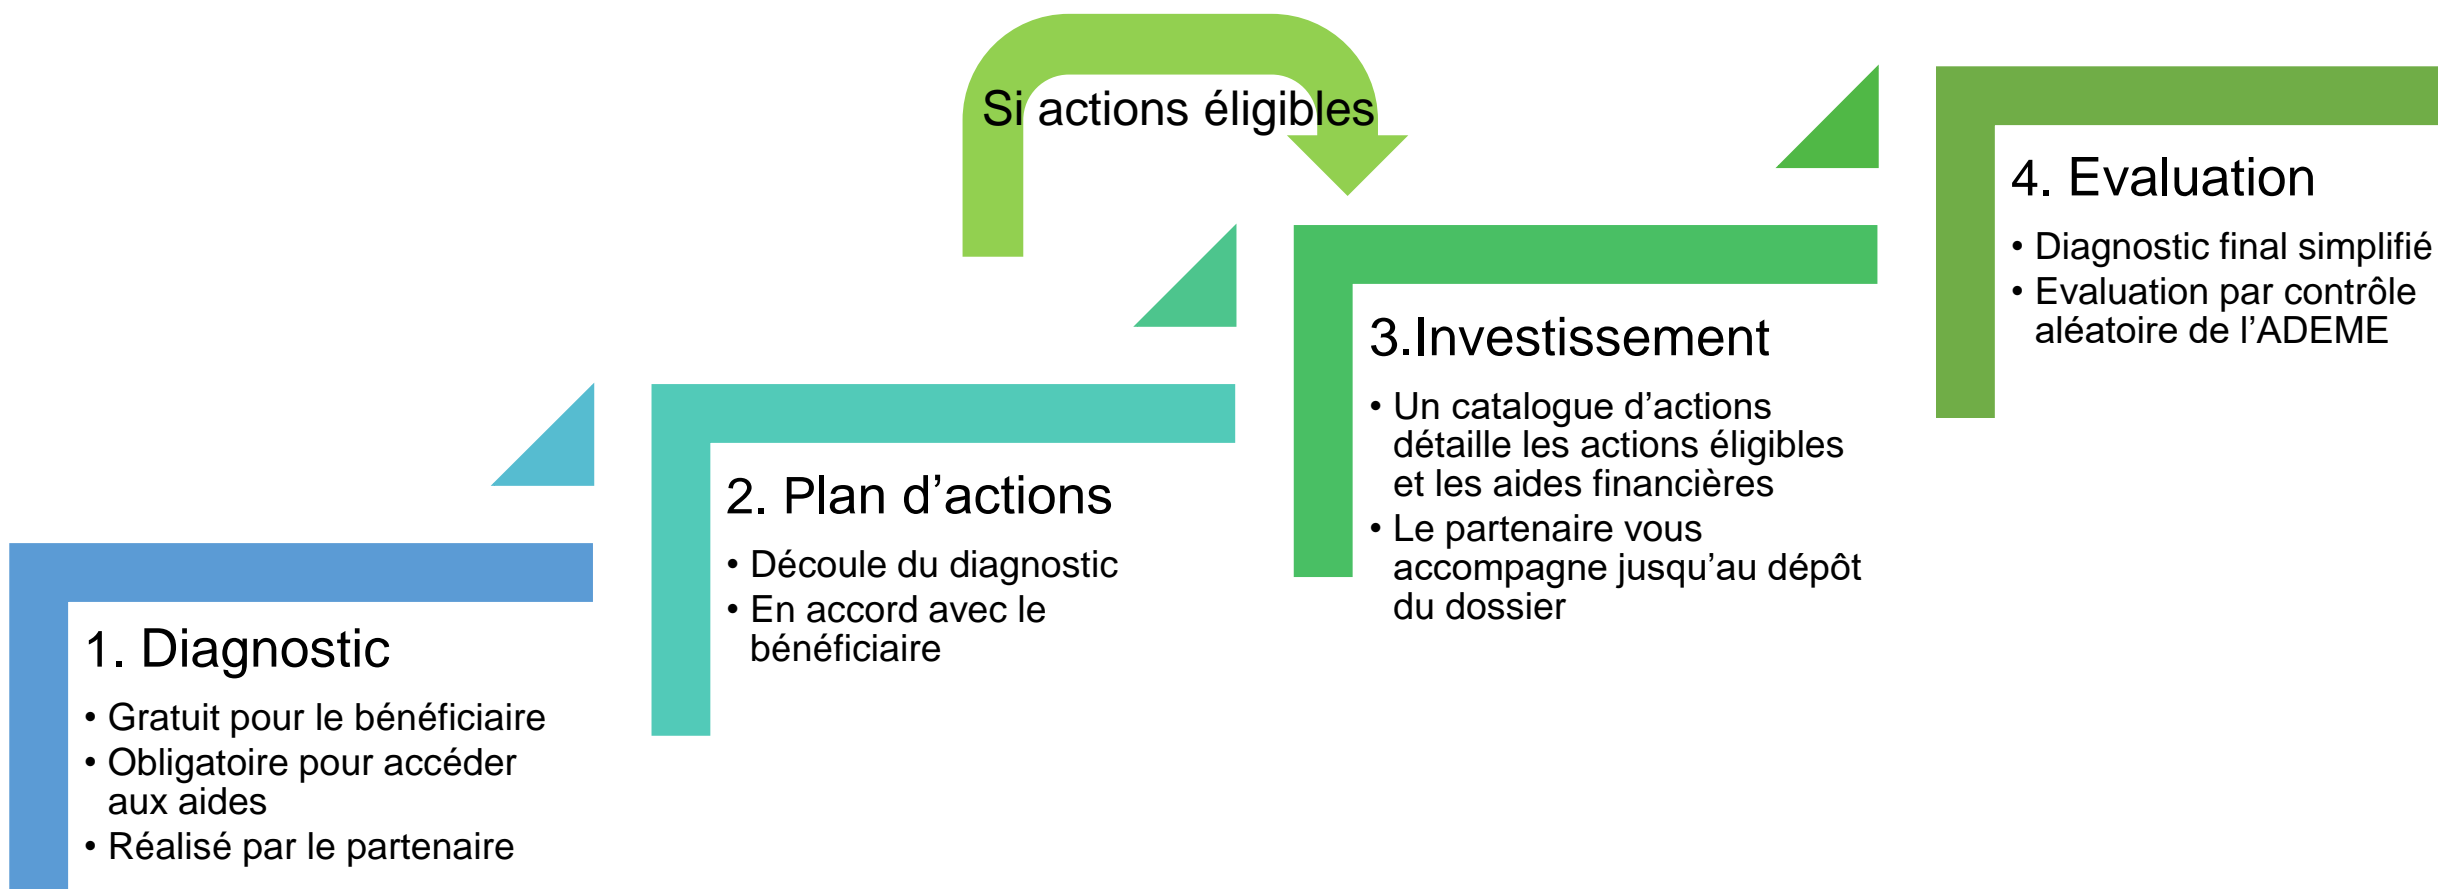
Si actions éligibles

1. Diagnostic

• Gratuit pour le bénéficiaire
• Obligatoire pour accéder aux aides
• Réalisé par le partenaire

2. Plan d’actions

• Découle du diagnostic
• En accord avec le bénéficiaire

3.Investissement

• Un catalogue d’actions détaille les actions éligibles et les aides financières
• Le partenaire vous accompagne jusqu’au dépôt du dossier

4. Evaluation

• Diagnostic final simplifié
• Evaluation par contrôle aléatoire de l’ADEME